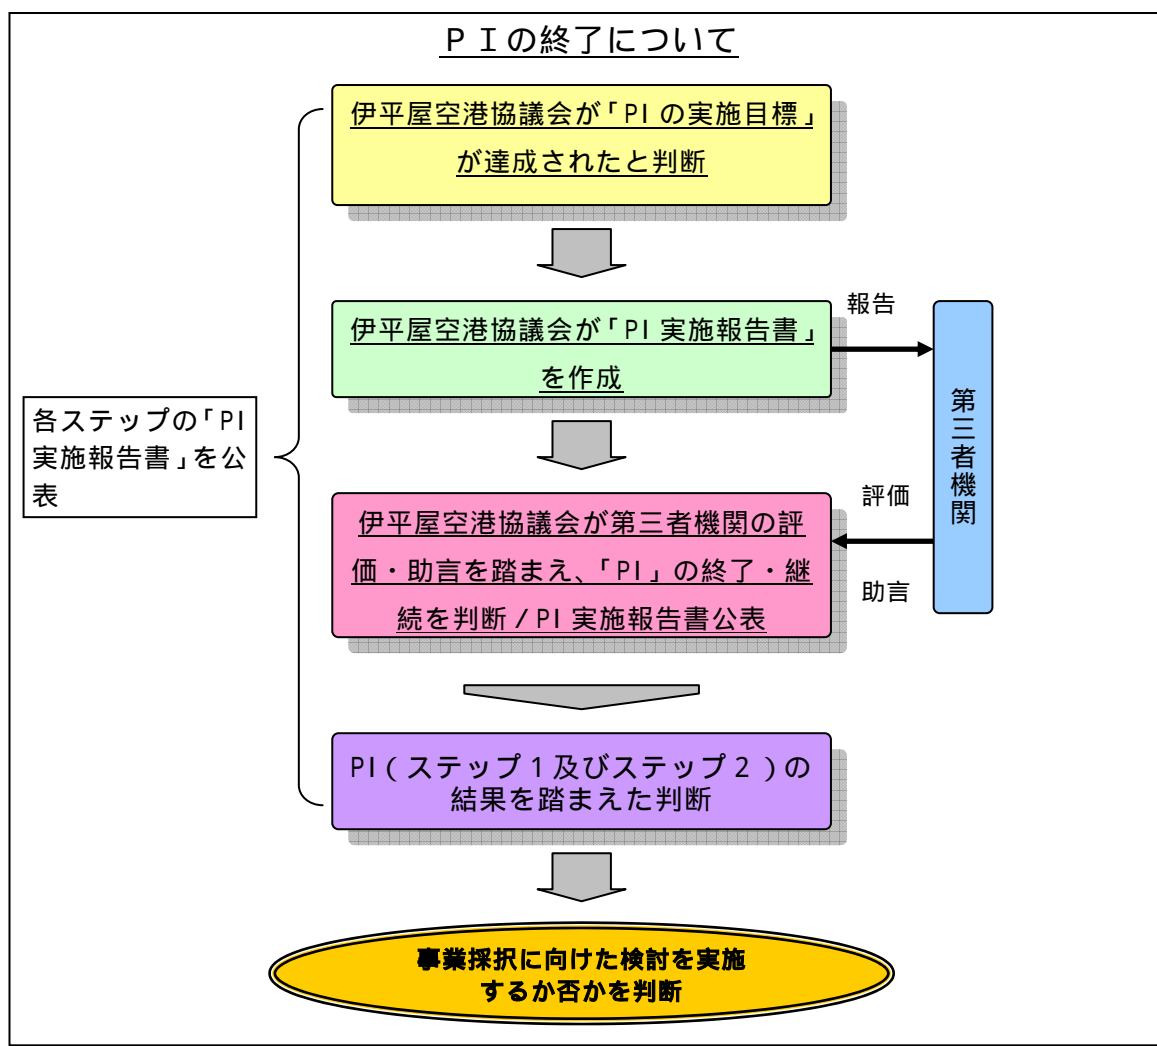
ＰＩの終了について

伊平屋空港協議会が「PI の実施目標」が達成されたと判断

伊平屋空港協議会が「PI 実施報告書」を作成

報告

第三者機関

各ステップの「PI 実施報告書」を公表

評価

助言

伊平屋空港協議会が第三者機関の評価・助言を踏まえ、「PI」の終了・継続を判断／PI 実施報告書公表

PI（ステップ１及びステップ２）の結果を踏まえた判断

事業採択に向けた検討を実施するか否かを判断